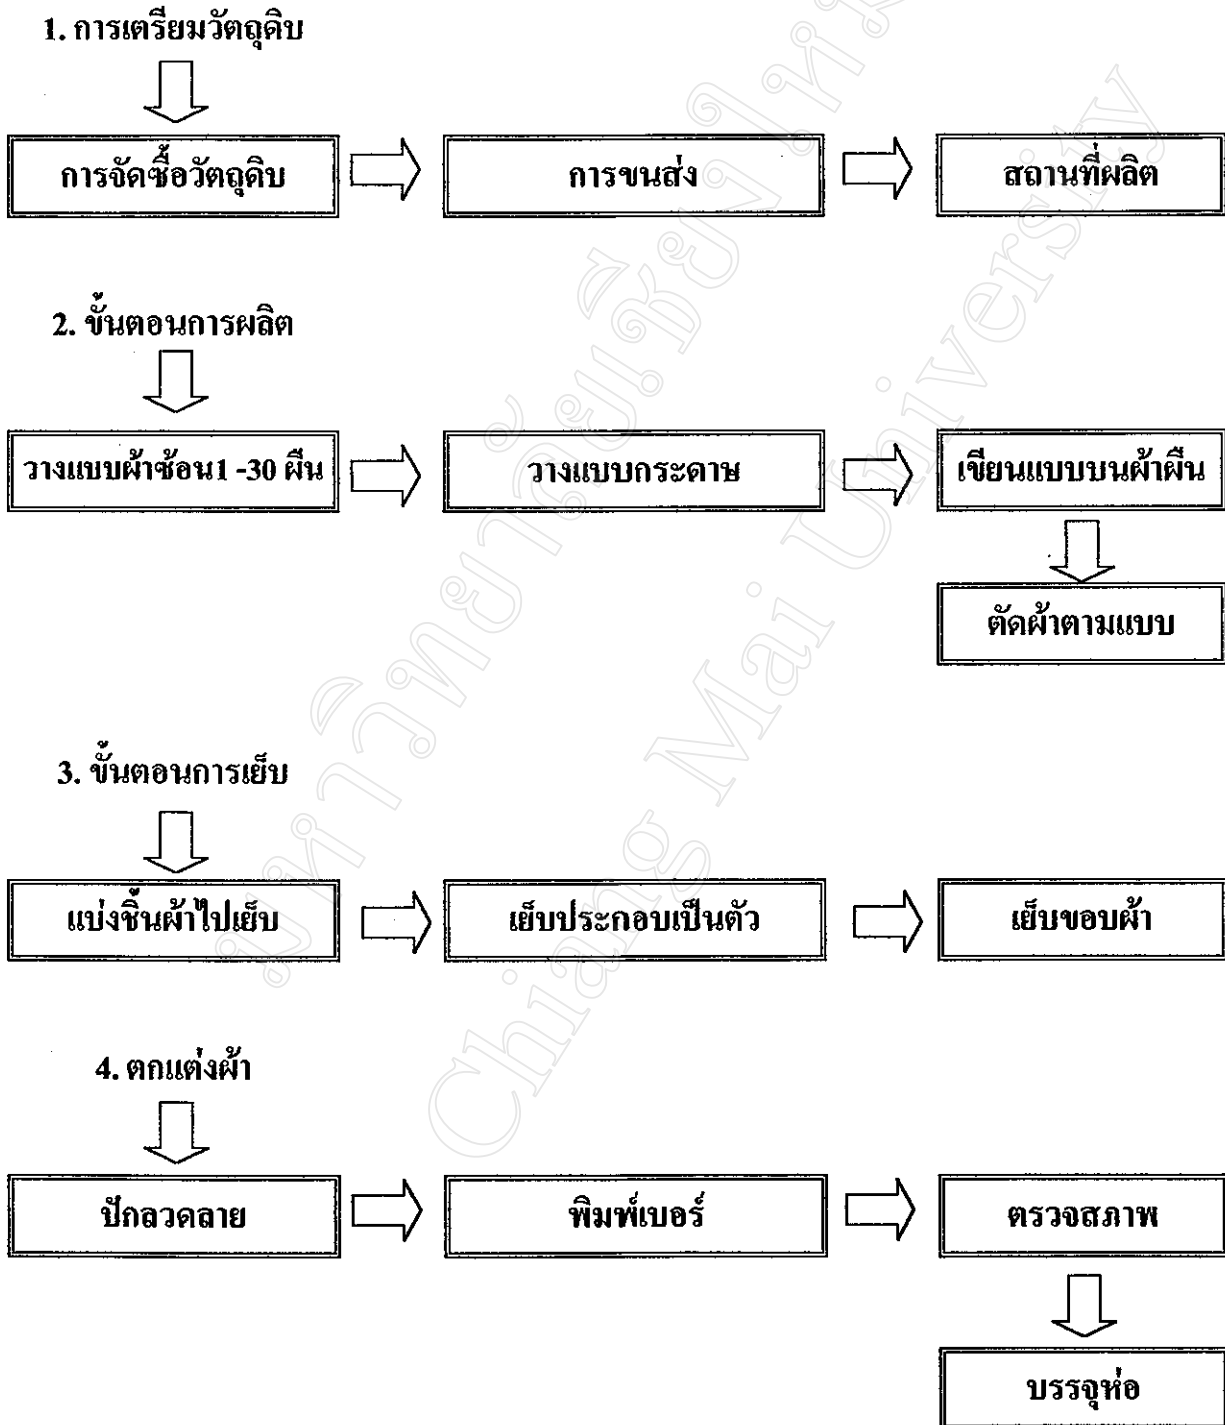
1. การเตรียมวัตถุดิบ

การจัดซื้อวัตถุดิบ

การขนส่ง

สถานที่ผลิต

2. ขั้นตอนการผลิต

วางแบบผ้าซ้อน1 -30 ผืน

วางแบบกระดาษ

เขียนแบบบนผ้าผืน

ตัดผ้าตามแบบ

3. ขั้นตอนการเย็บ

แบ่งชิ้นผ้าไปเย็บ

เย็บประกอบเป็นตัว

เย็บขอบผ้า

4. ตกแต่งผ้า

ปักลวดลาย

พิมพ์เบอร์

ตรวจสภาพ

บรรจุห่อ

Chiang Mai University